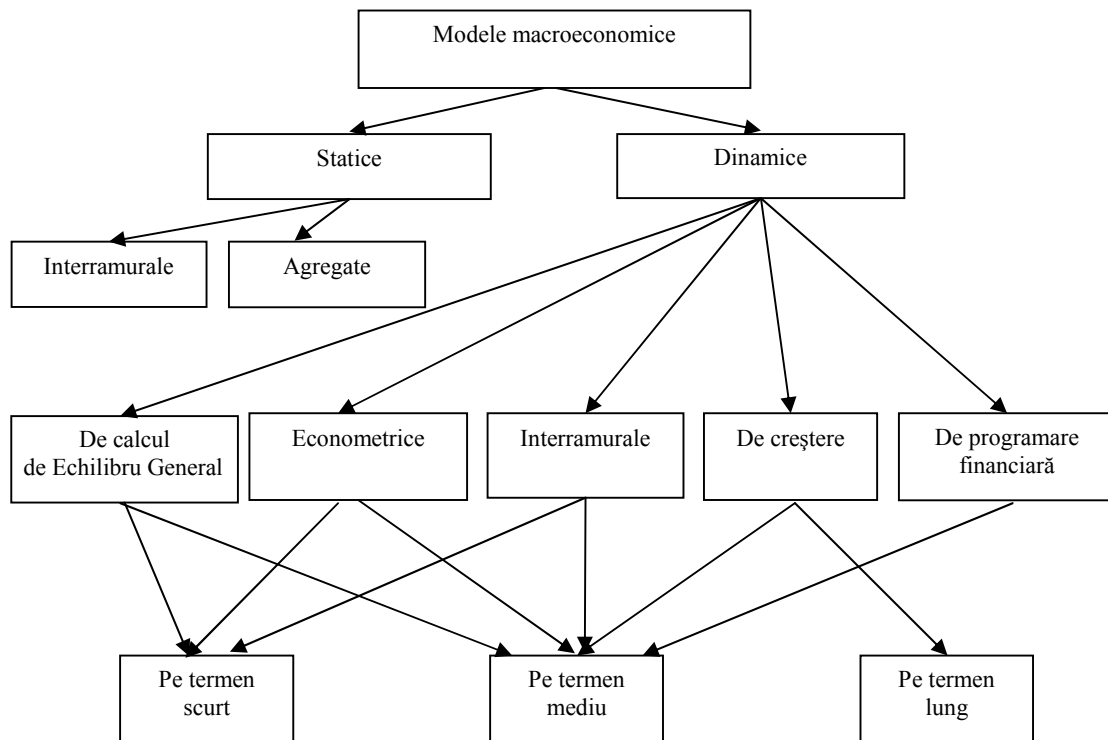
Modele macroeconomice

Statice

Dinamice

Interramurale

Agregate

De calcul de Echilibru General

Econometrice

Interramurale

De creştere

De programare financiară

Pe termen scurt

Pe termen mediu

Pe termen lung